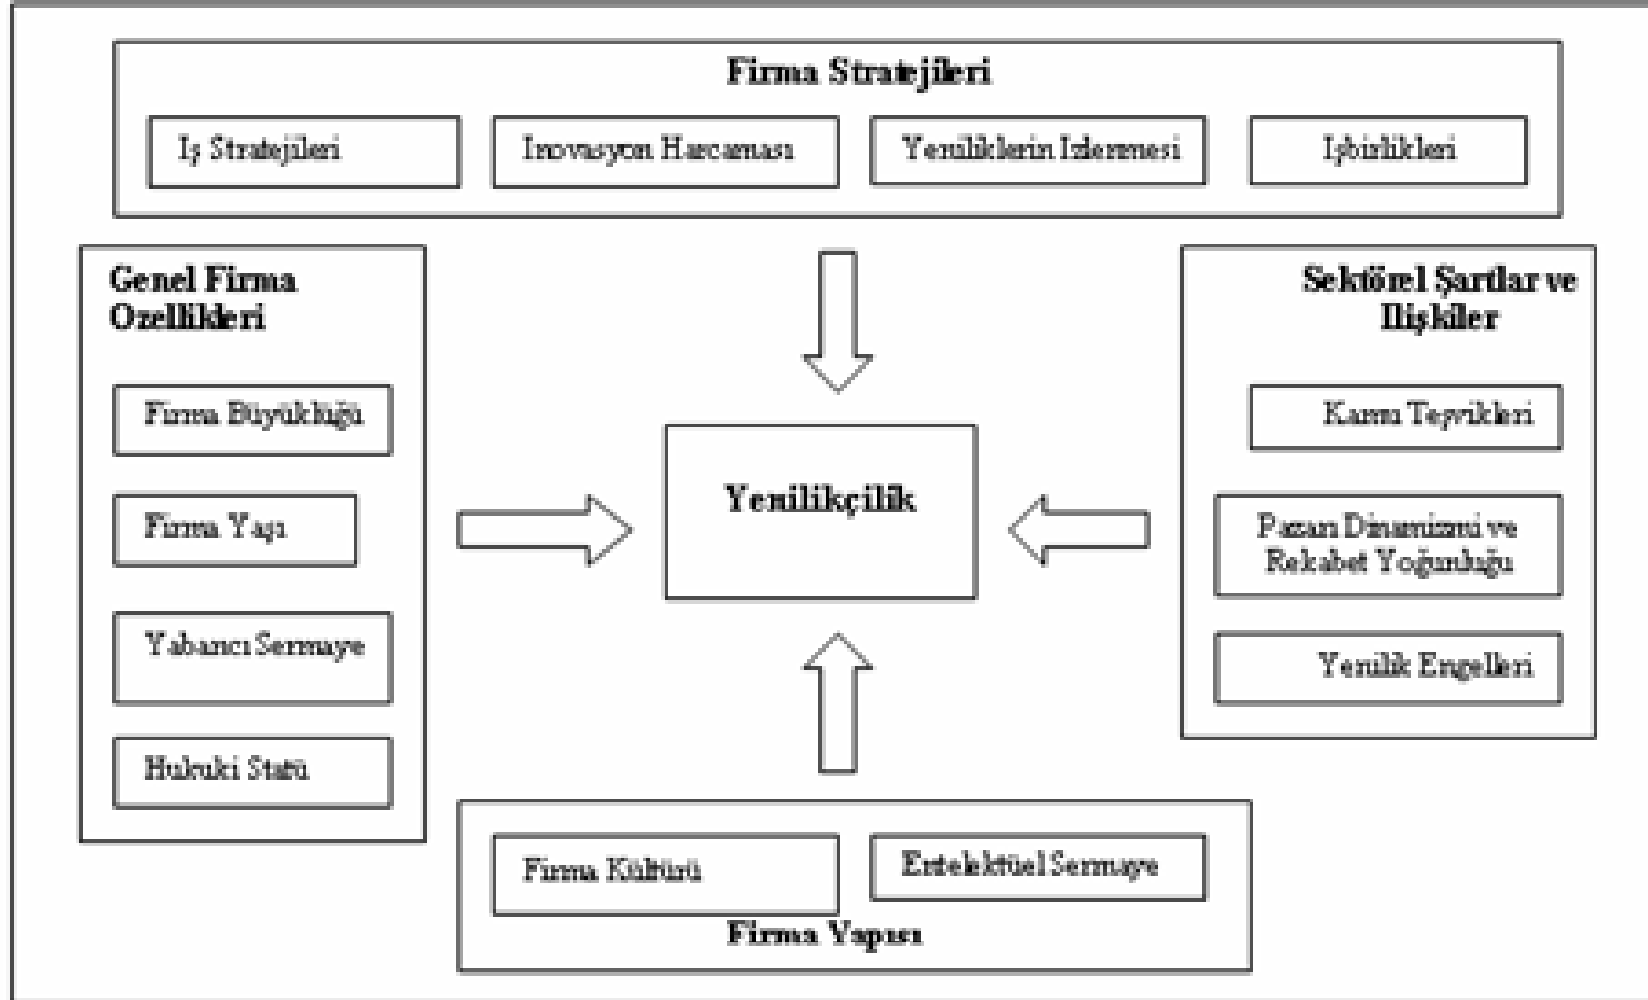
Firma Stratejileri

Iş Stratejileri

Inovasyon Harcaması

Yeniliklerin Izlenmesi

Işbirlikleri

Genel Firma Ozellikleri

Firma Büyüklüğü

Firma Yaşı

Yabancı Sermaye

Hukuki Statü

Yenilikçilik

Sektörel Şartlar ve Ilişkiler

Kamu Teşvikleri

Pazarı Dinamizmi ve Rekabet Yoğunluğu

Yenilik Engelleri

Firma Kültürü

Entelektüel Sermaye

Firma Yapısı